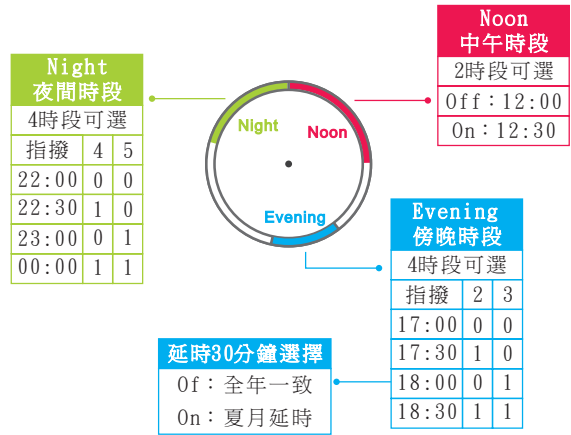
Noon
中午時段
2時段可選
Off：12:00
On：12:30

Night
夜間時段
4時段可選

| 指撥 | 4 | 5 |
|---|---|---|
| 22:00 | 0 | 0 |
| 22:30 | 1 | 0 |
| 23:00 | 0 | 1 |
| 00:00 | 1 | 1 |

Night
Noon
Evening

Evening
傍晚時段
4時段可選

| 指撥 | 2 | 3 |
|---|---|---|
| 17:00 | 0 | 0 |
| 17:30 | 1 | 0 |
| 18:00 | 0 | 1 |
| 18:30 | 1 | 1 |

延時30分鐘選擇
Of：全年一致
On：夏月延時